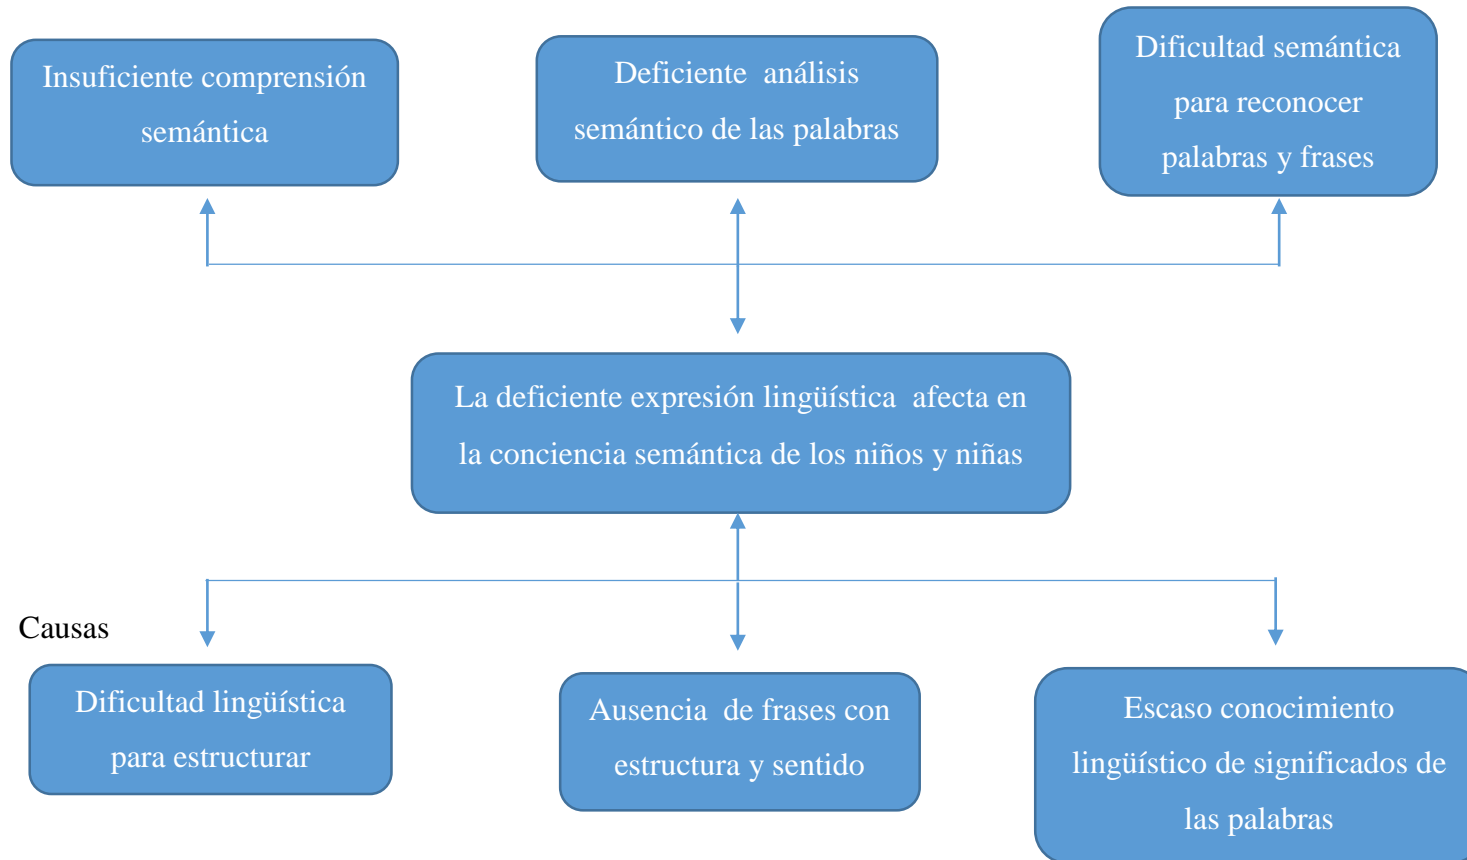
Insuficiente comprensión semántica

Deficiente análisis semántico de las palabras

Dificultad semántica para reconocer palabras y frases

La deficiente expresión lingüística afecta en la conciencia semántica de los niños y niñas

Causas

Dificultad lingüística para estructurar

Ausencia de frases con estructura y sentido

Escaso conocimiento lingüístico de significados de las palabras